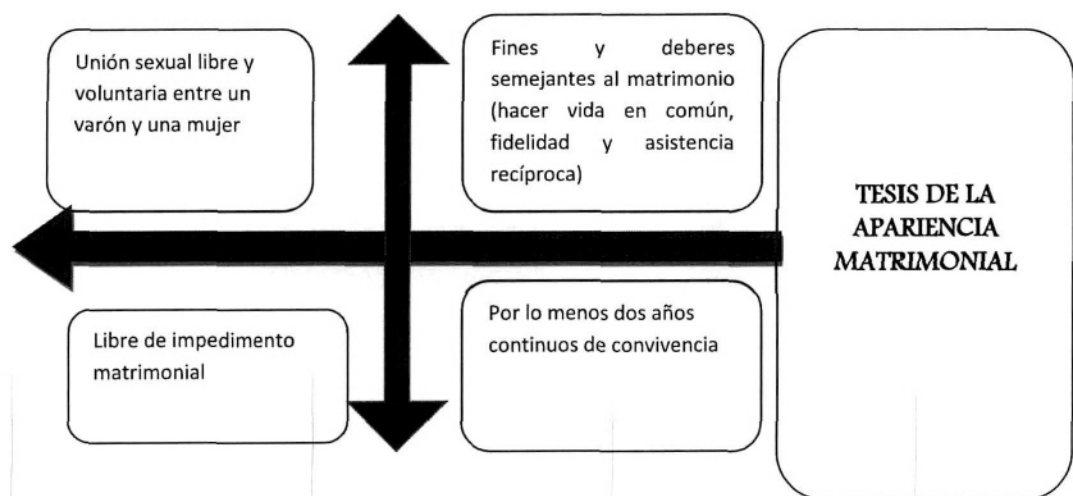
Unión sexual libre y voluntaria entre un varón y una mujer

Fines y deberes semejantes al matrimonio (hacer vida en común, fidelidad y asistencia recíproca)

TESIS DE LA APARIENCIA MATRIMONIAL

Libre de impedimento matrimonial

Por lo menos dos años continuos de convivencia